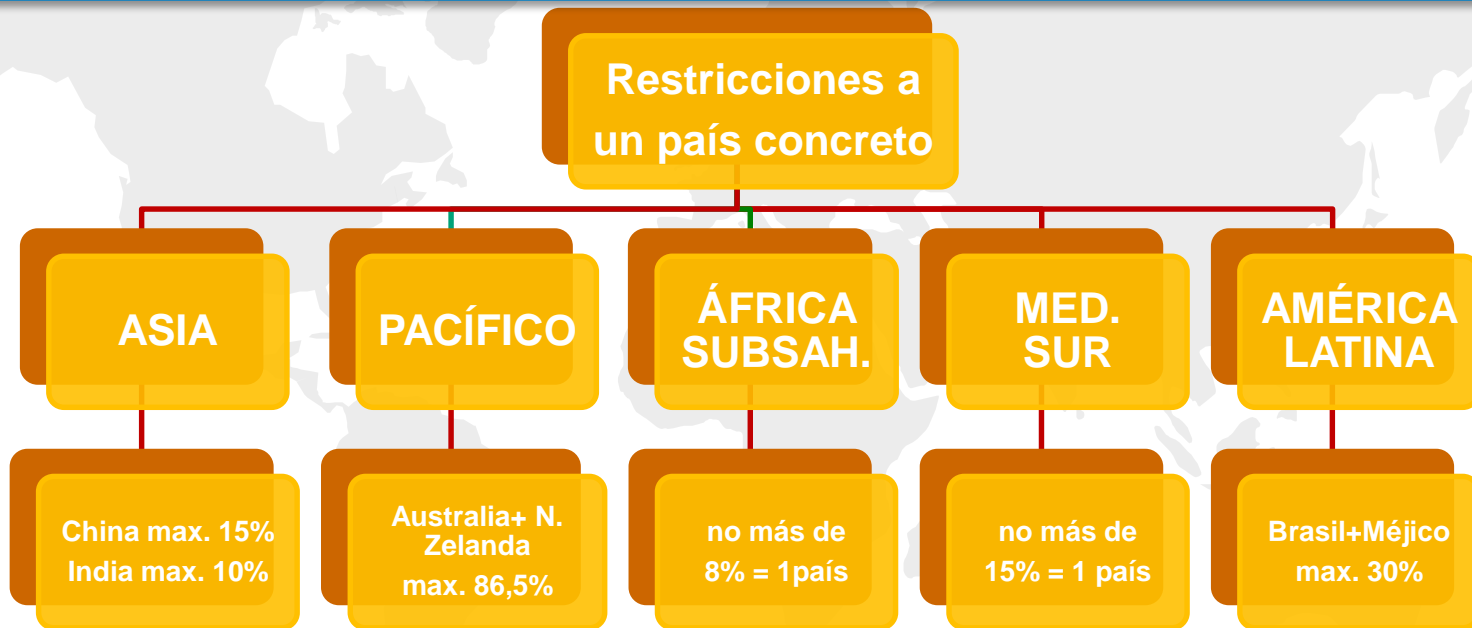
Restricciones a un país concreto

ASIA

PACÍFICO

ÁFRICA SUBSAH.

MED. SUR

AMÉRICA LATINA

China max. 15%
India max. 10%

Australia+ N. Zelanda
max. 86,5%

no más de
8% = 1país

no más de
15% = 1 país

Brasil+Méjico
max. 30%